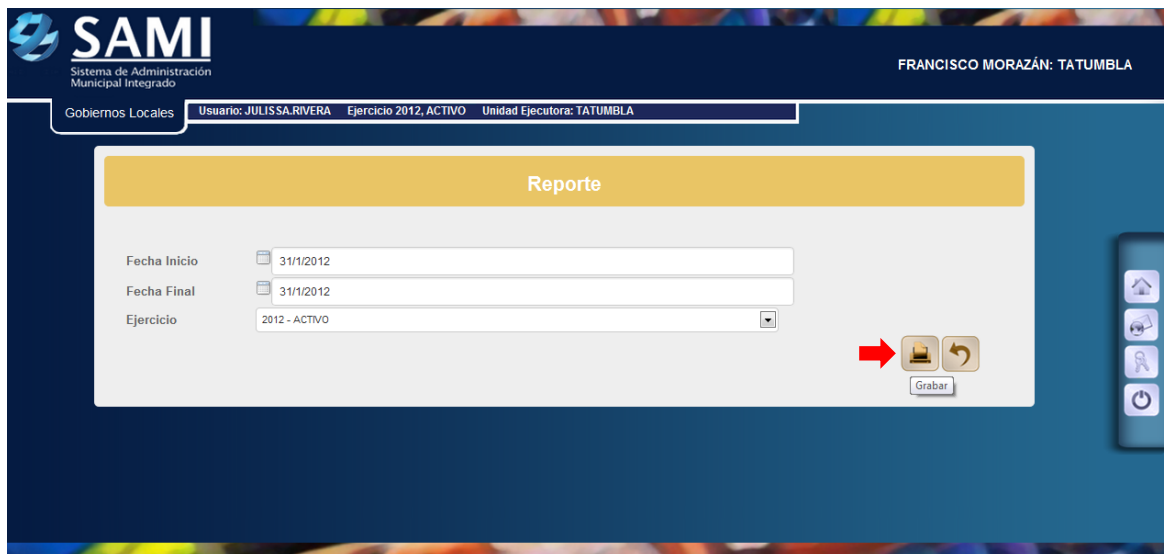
SAMI
Sistema de Administración Municipal Integrado

FRANCISCO MORAZÁN: TATUMBLA

Gobiernos Locales

Usuario: JULISSA.RIVERA Ejercicio 2012, ACTIVO Unidad Ejecutora: TATUMBLA

Reporte

Fecha Inicio 31/1/2012
Fecha Final 31/1/2012
Ejercicio 2012 - ACTIVO

Grabar